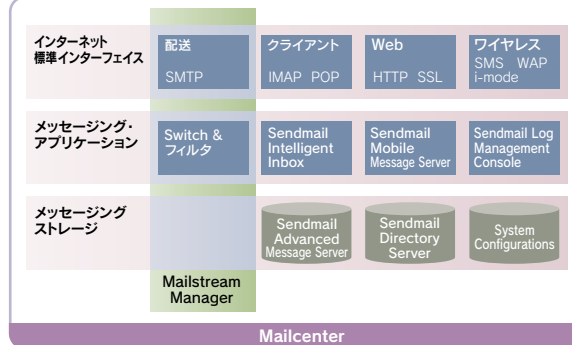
インターネット標準インターフェイス

配送
SMTP

クライアント
IMAP POP

Web
HTTP SSL

ワイヤレス
SMS WAP
i-mode

メッセージング・アプリケーション

Switch & フィルタ

Sendmail Intelligent Inbox

Sendmail Mobile Message Server

Sendmail Log Management Console

メッセージングストレージ

Sendmail Advanced Message Server

Sendmail Directory Server

System Configurations

Mailstream Manager

Mailcenter